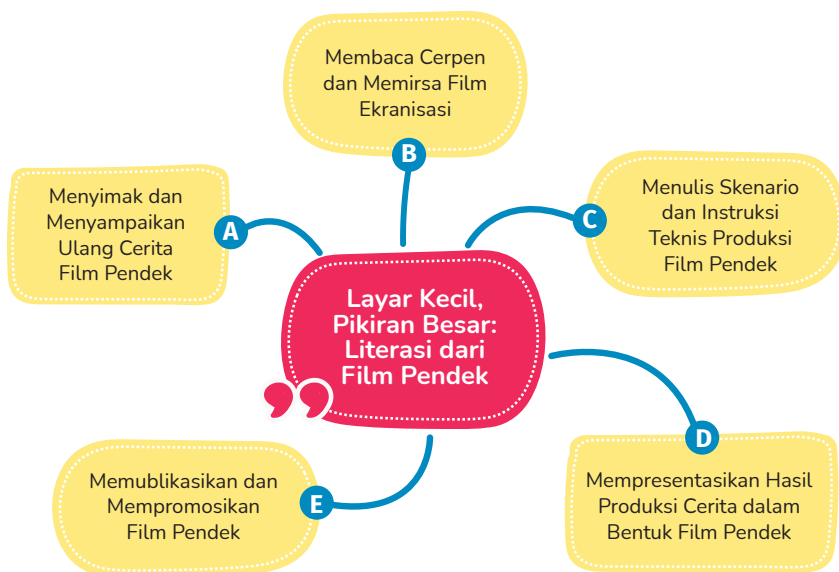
Layar Kecil, Pikiran Besar: Literasi dari Film Pendek

A
Menyimak dan Menyampaikan Ulang Cerita Film Pendek

B
Membaca Cerpen dan Memirsa Film Ekranisasi

C
Menulis Skenario dan Instruksi Teknis Produksi Film Pendek

D
Mempresentasikan Hasil Produksi Cerita dalam Bentuk Film Pendek

E
Memublikasikan dan Mempromosikan Film Pendek